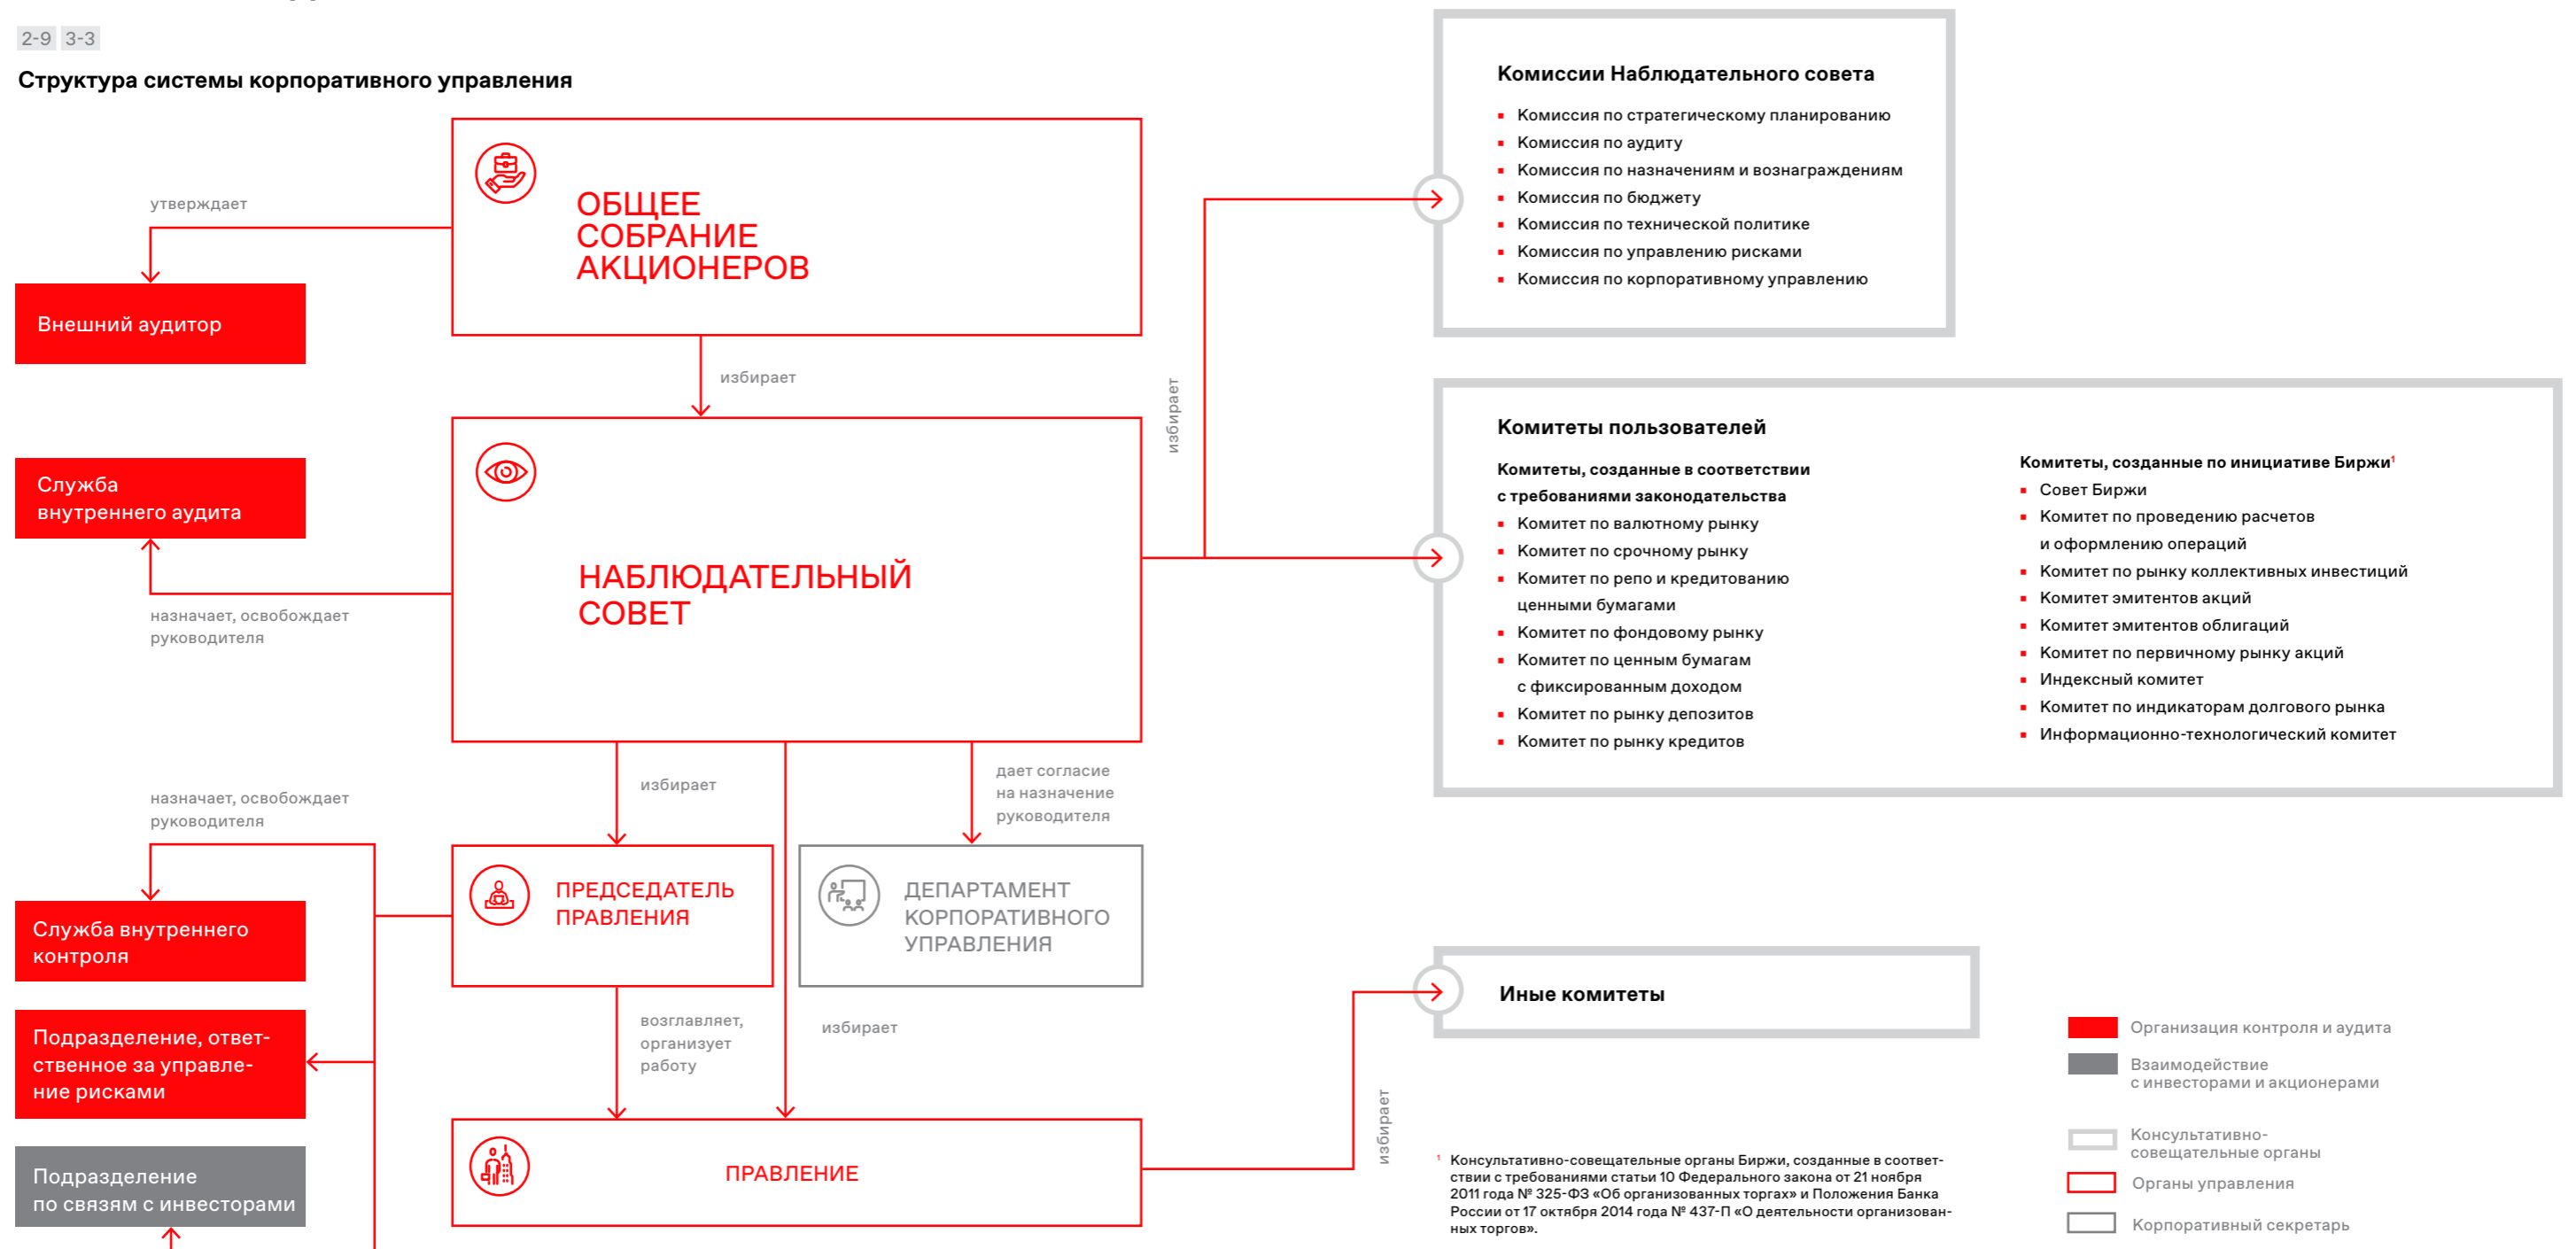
2-9 3-3

Структура системы корпоративного управления

ОБЩЕЕ СОБРАНИЕ АКЦИОНЕРОВ

утверждает

Внешний аудитор

избирает

НАБЛЮДАТЕЛЬНЫЙ СОВЕТ

Служба внутреннего аудита

назначает, освобождает руководителя

избирает

Комиссии Наблюдательного совета

- Комиссия по стратегическому планированию
- Комиссия по аудиту
- Комиссия по назначениям и вознаграждениям
- Комиссия по бюджету
- Комиссия по технической политике
- Комиссия по управлению рисками
- Комиссия по корпоративному управлению

Комитеты пользователей

Комитеты, созданные в соответствии с требованиями законодательства

- Комитет по валютному рынку
- Комитет по срочному рынку
- Комитет по репо и кредитованию ценными бумагами
- Комитет по фондовому рынку
- Комитет по ценным бумагам с фиксированным доходом
- Комитет по рынку депозитов
- Комитет по рынку кредитов

Комитеты, созданные по инициативе Биржи$^1$

- Совет Биржи
- Комитет по проведению расчетов и оформлению операций
- Комитет по рынку коллективных инвестиций
- Комитет эмитентов акций
- Комитет эмитентов облигаций
- Комитет по первичному рынку акций
- Индексный комитет
- Комитет по индикаторам долгового рынка
- Информационно-технологический комитет

избирает

дает согласие на назначение руководителя

назначает, освобождает руководителя

Служба внутреннего контроля

Подразделение, ответственное за управление рисками

Подразделение по связям с инвесторами

ПРЕДСЕДАТЕЛЬ ПРАВЛЕНИЯ

ДЕПАРТАМЕНТ КОРПОРАТИВНОГО УПРАВЛЕНИЯ

возглавляет, организует работу

избирает

ПРАВЛЕНИЕ

Иные комитеты

избирает

$^1$ Консультативно-совещательные органы Биржи, созданные в соответствии с требованиями статьи 10 Федерального закона от 21 ноября 2011 года № 325-ФЗ «Об организованных торгах» и Положения Банка России от 17 октября 2014 года № 437-П «О деятельности организованных торгов».

Организация контроля и аудита

Взаимодействие с инвесторами и акционерами

Консультативно-совещательные органы

Органы управления

Корпоративный секретарь